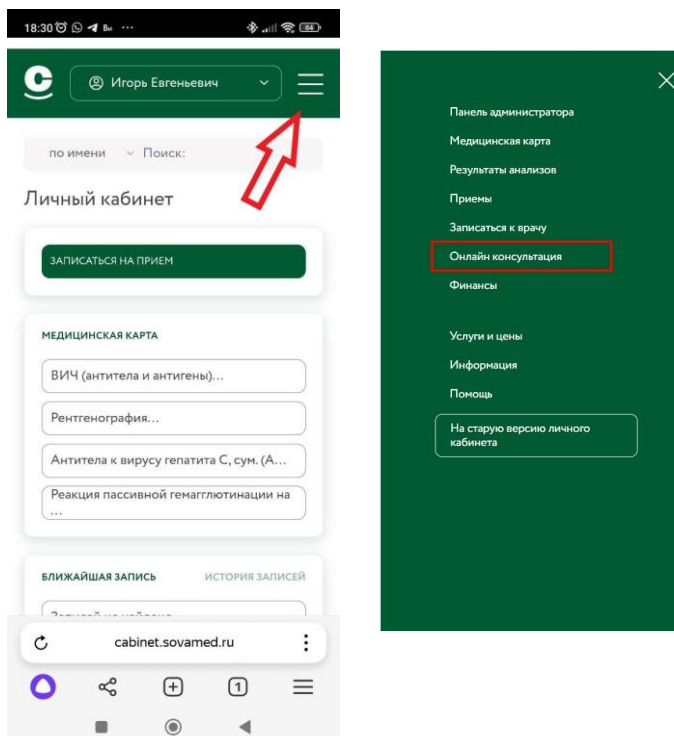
18:30 Вт ··· 84

Игорь Евгеньевич

по имени Поиск:

Личный кабинет

ЗАПИСАТЬСЯ НА ПРИЕМ

МЕДИЦИНСКАЯ КАРТА

ВИЧ (антитела и антигены)...

Рентгенография...

Антитела к вирусу гепатита С, сум. (А...

Реакция пассивной гемагглютинации на ...

БЛИЖАЙШАЯ ЗАПИСЬ ИСТОРИЯ ЗАПИСЕЙ

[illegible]

cabinet.sovamed.ru

1

Панель администратора

Медицинская карта

Результаты анализов

Приемы

Записаться к врачу

Онлайн консультация

Финансы

Услуги и цены

Информация

Помощь

На старую версию личного кабинета